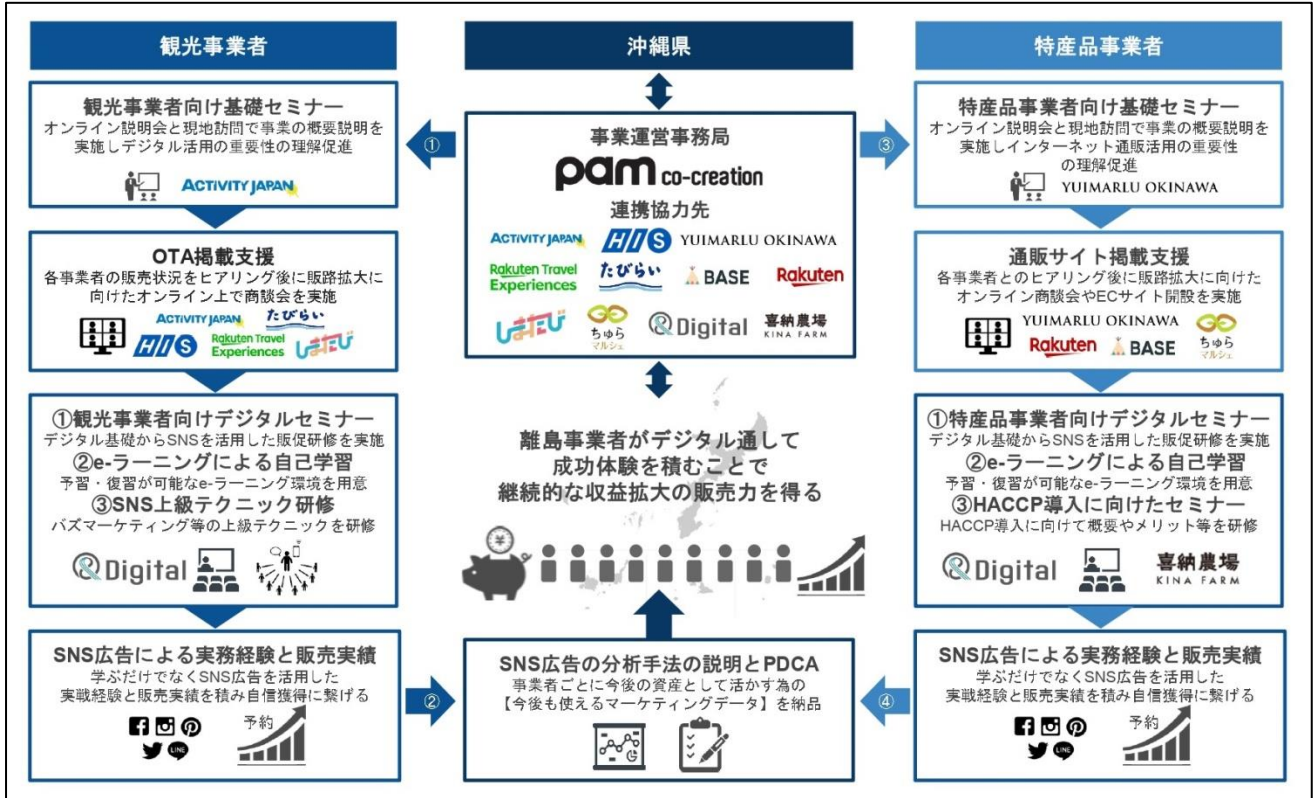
観光事業者

沖縄県

特産品事業者

観光事業者向け基礎セミナー
オンライン説明会と現地訪問で事業の概要説明を実施しデジタル活用の重要性の理解促進

ACTIVITY JAPAN

①

事業運営事務局
pam co-creation
連携協力先
ACTIVITY JAPAN HIS YUIMARLU OKINAWA
Rakuten Travel Experiences たびらい BASE Rakuten
しまたび ちゅらマルシェ Digital 喜納農場 KINA FARM

③

特産品事業者向け基礎セミナー
オンライン説明会と現地訪問で事業の概要説明を実施しインターネット通販活用の重要性の理解促進

YUIMARLU OKINAWA

OTA掲載支援
各事業者の販売状況をヒアリング後に販路拡大に向けたオンライン上で商談会を実施

ACTIVITY JAPAN たびらい HIS Rakuten Travel Experiences しまたび

通販サイト掲載支援
各事業者とのヒアリング後に販路拡大に向けたオンライン商談会やECサイト開設を実施

YUIMARLU OKINAWA Rakuten BASE ちゅらマルシェ

①観光事業者向けデジタルセミナー
デジタル基礎からSNSを活用した販促研修を実施
②e-ラーニングによる自己学習
予習・復習が可能なe-ラーニング環境を用意
③SNS上級テクニック研修
バズマーケティング等の上級テクニックを研修

Digital

離島事業者がデジタル通して成功体験を積むことで継続的な収益拡大の販売力を得る

①特産品事業者向けデジタルセミナー
デジタル基礎からSNSを活用した販促研修を実施
②e-ラーニングによる自己学習
予習・復習が可能なe-ラーニング環境を用意
③HACCP導入に向けたセミナー
HACCP導入に向けて概要やメリット等を研修

Digital 喜納農場 KINA FARM

SNS広告による実務経験と販売実績
学ぶだけでなくSNS広告を活用した実戦経験と販売実績を積み自信獲得に繋げる

予約

②

SNS広告の分析手法の説明とPDCA
事業者ごとに今後の資産として活かす為の【今後も使えるマーケティングデータ】を納品

④

SNS広告による実務経験と販売実績
学ぶだけでなくSNS広告を活用した実戦経験と販売実績を積み自信獲得に繋げる

予約